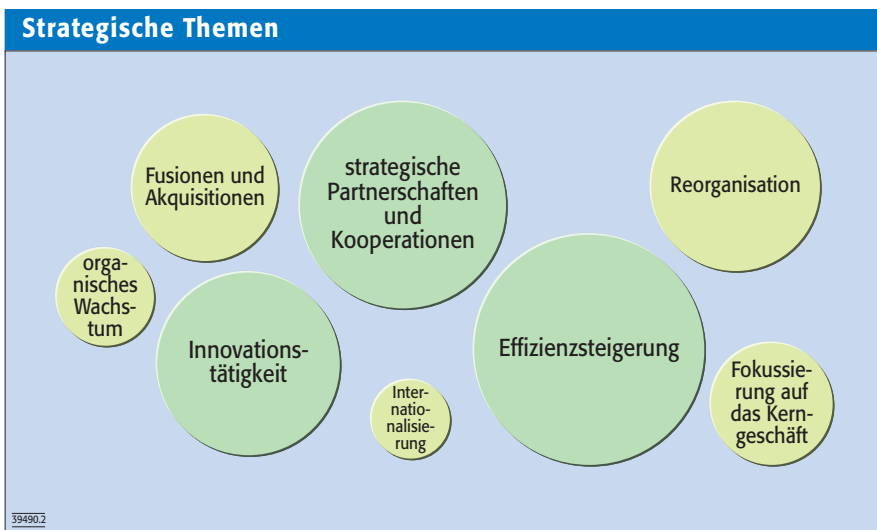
Strategische Themen

Fusionen und Akquisitionen

strategische Partnerschaften und Kooperationen

Reorganisation

organisches Wachstum

Innovationstätigkeit

Internationalisierung

Effizienzsteigerung

Fokussierung auf das Kerngeschäft

39490.2